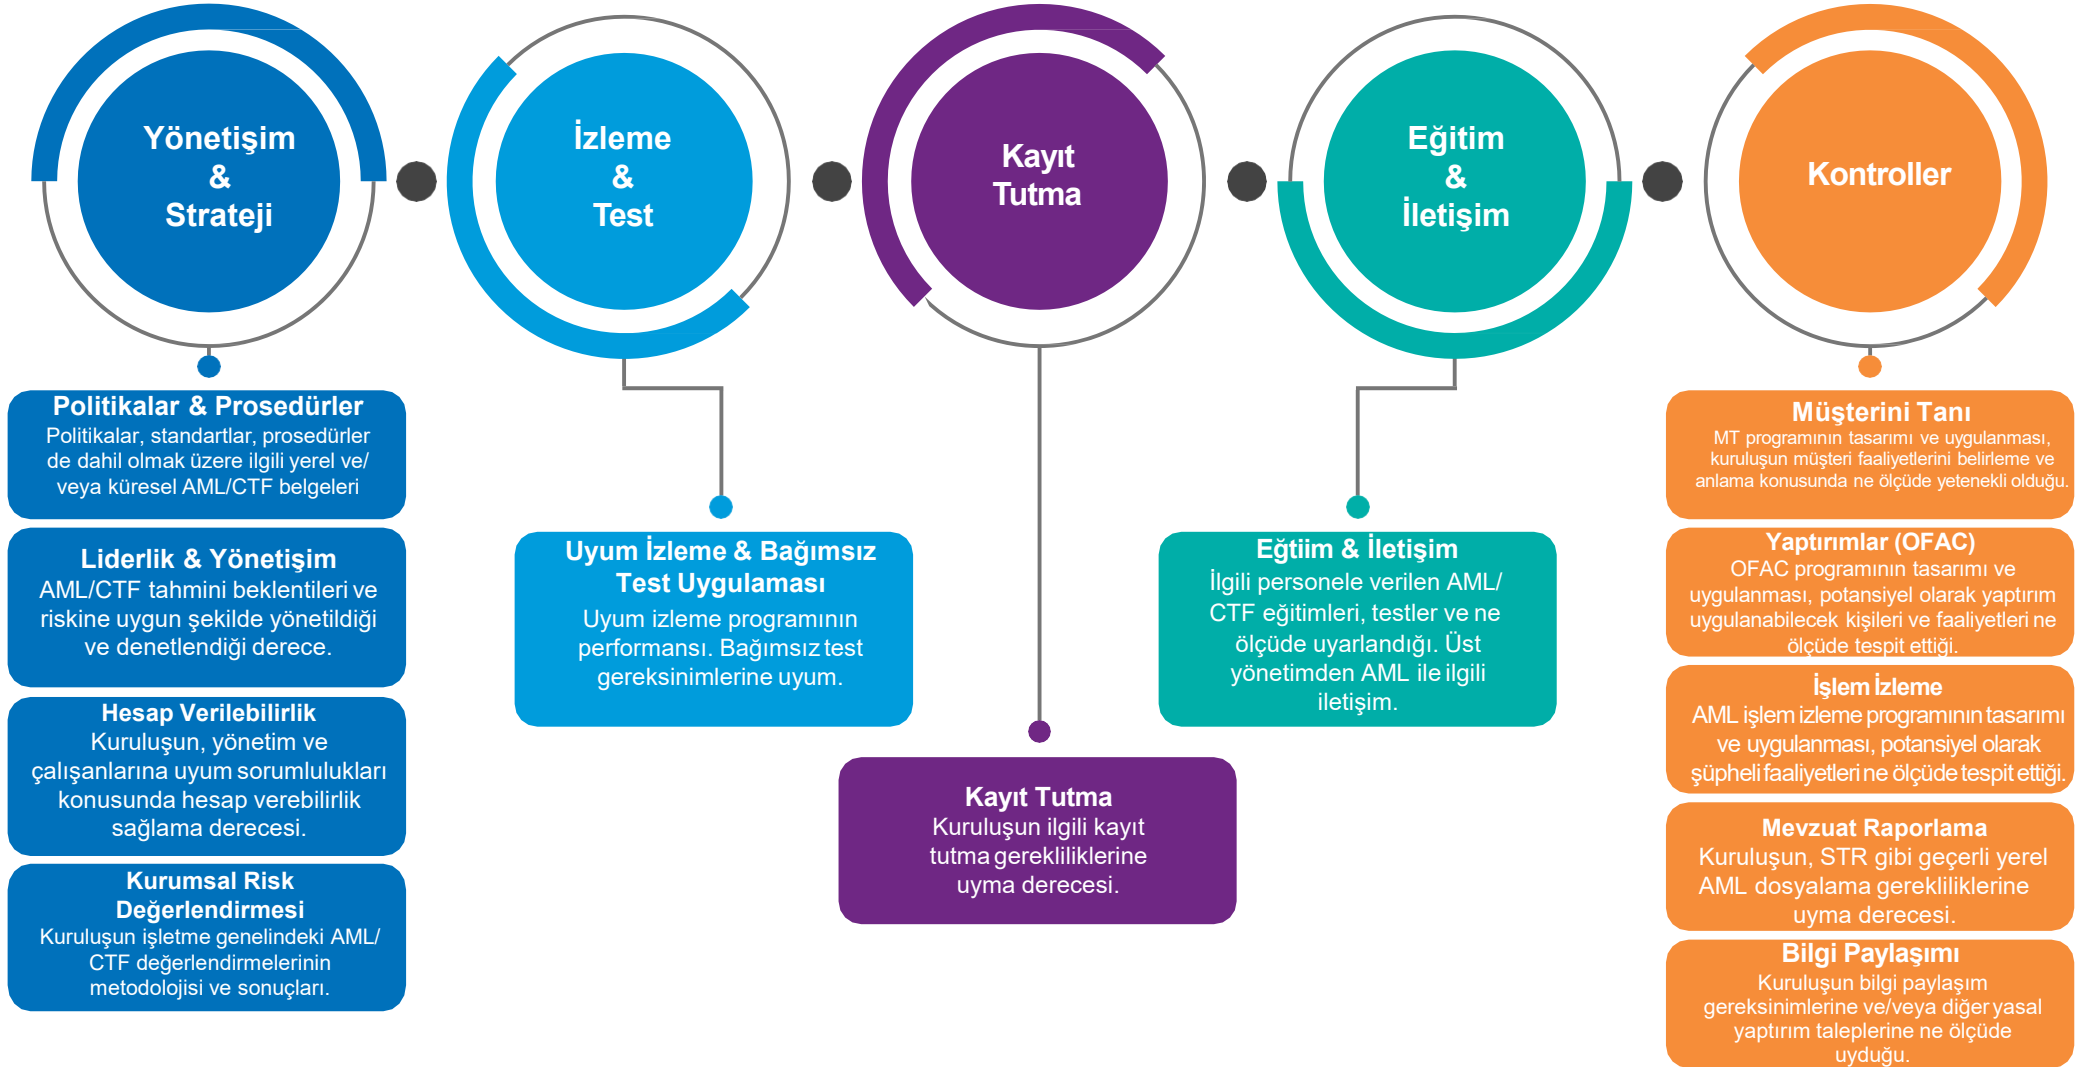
Yönetişim & Strateji

İzleme & Test

Kayıt Tutma

Eğitim & İletişim

Kontroller

Politikalar & Prosedürler
Politikalar, standartlar, prosedürler de dahil olmak üzere ilgili yerel ve/ veya küresel AML/CTF belgeleri

Liderlik & Yönetişim
AML/CTF tahmini beklentileri ve riskine uygun şekilde yönetildiği ve denetlendiği derece.

Hesap Verilebilirlik
Kuruluşun, yönetim ve çalışanlarına uyum sorumlulukları konusunda hesap verebilirlik sağlama derecesi.

Kurumsal Risk Değerlendirmesi
Kuruluşun işletme genelindeki AML/ CTF değerlendirmelerinin metodolojisi ve sonuçları.

Uyum İzleme & Bağımsız Test Uygulaması
Uyum izleme programının performansı. Bağımsız test gereksinimlerine uyum.

Kayıt Tutma
Kuruluşun ilgili kayıt tutma gerekliliklerine uyma derecesi.

Eğtiim & İletişim
İlgili personele verilen AML/ CTF eğitimleri, testler ve ne ölçüde uyarlandığı. Üst yönetimden AML ile ilgili iletişim.

Müşterini Tanı
MT programının tasarımı ve uygulanması, kuruluşun müşteri faaliyetlerini belirleme ve anlama konusunda ne ölçüde yetenekli olduğu.

Yaptırımlar (OFAC)
OFAC programının tasarımı ve uygulanması, potansiyel olarak yaptırım uygulanabilecek kişileri ve faaliyetleri ne ölçüde tespit ettiği.

İşlem İzleme
AML işlem izleme programının tasarımı ve uygulanması, potansiyel olarak şüpheli faaliyetleri ne ölçüde tespit ettiği.

Mevzuat Raporlama
Kuruluşun, STR gibi geçerli yerel AML dosyalama gerekliliklerine uyma derecesi.

Bilgi Paylaşımı
Kuruluşun bilgi paylaşım gereksinimlerine ve/veya diğer yasal yaptırım taleplerine ne ölçüde uyduğu.